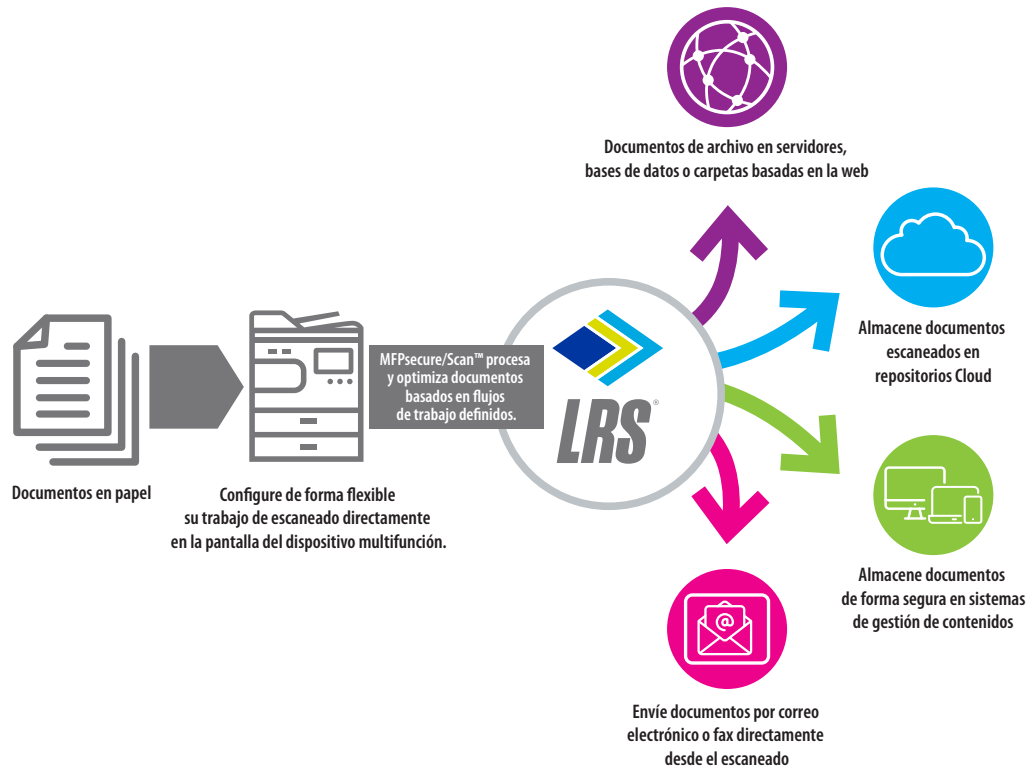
Documentos de archivo en servidores, bases de datos o carpetas basadas en la web

Almacene documentos escaneados en repositorios Cloud

MFPsecure/Scan™ procesa y optimiza documentos basados en flujos de trabajo definidos.

LRS®

Almacene documentos de forma segura en sistemas de gestión de contenidos

Documentos en papel

Configure de forma flexible su trabajo de escaneado directamente en la pantalla del dispositivo multifunción.

Envíe documentos por correo electrónico o fax directamente desde el escaneado